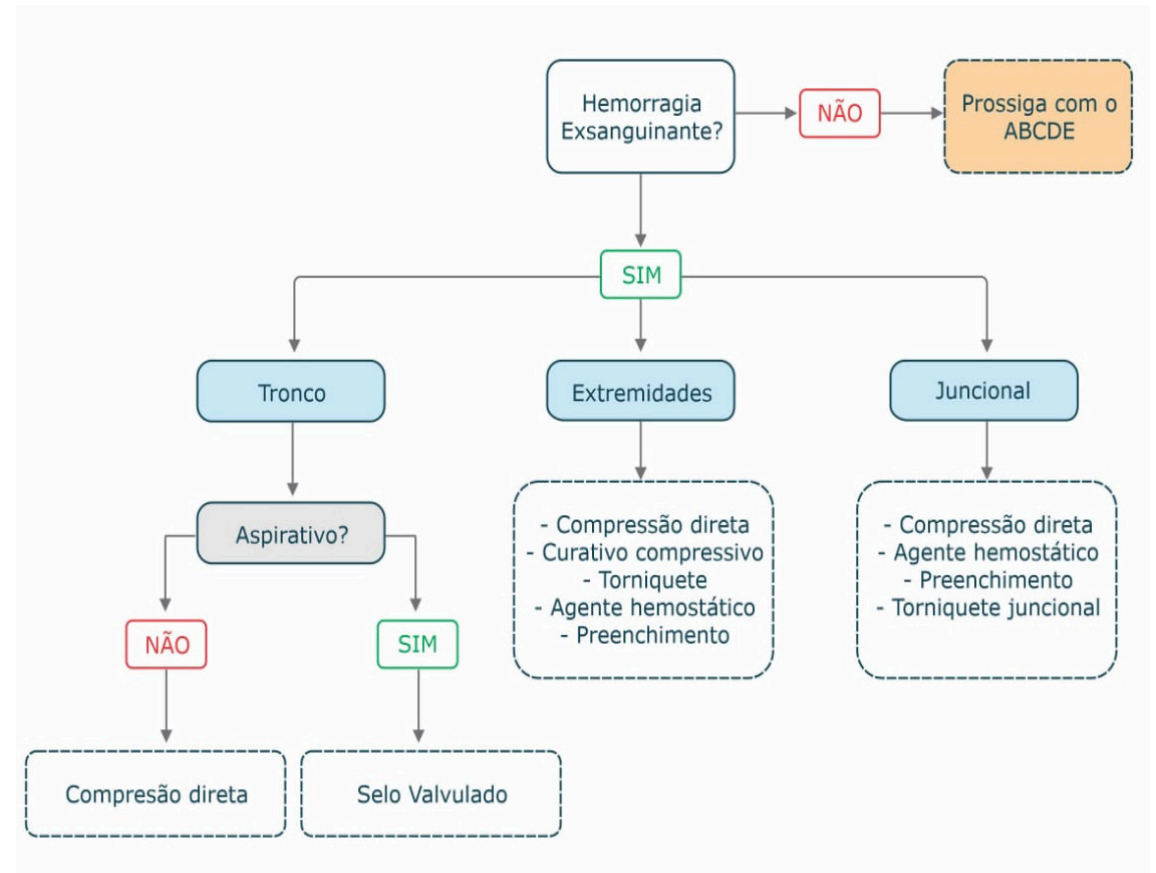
Hemorragia Exsanguinante?

NÃO

Prossiga com o ABCDE

SIM

Tronco

Extremidades

Juncional

Aspirativo?

NÃO

SIM

Compresão direta

Selo Valvulado

- Compressão direta
- Curativo compressivo
- Torniquete
- Agente hemostático
- Preenchimento

- Compressão direta
- Agente hemostático
- Preenchimento
- Torniquete juncional